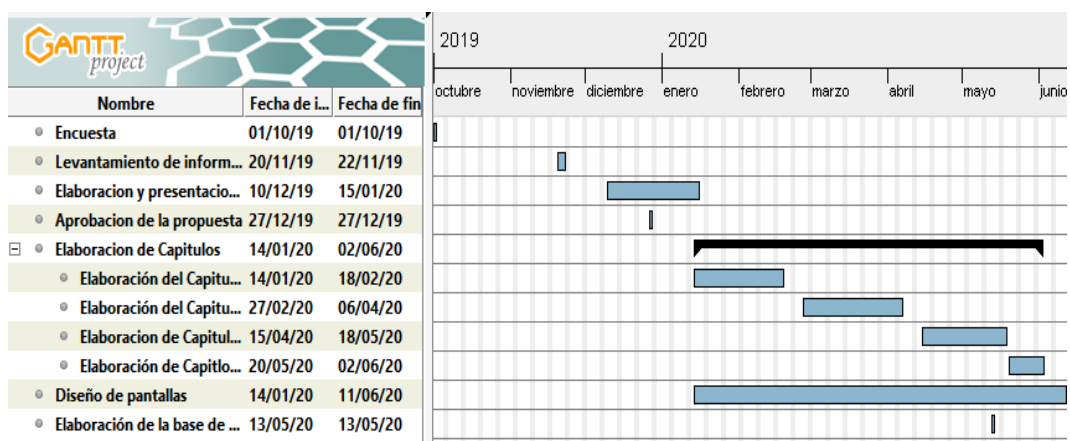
GANTT project

| Nombre | Fecha de i... | Fecha de fin |
|---|---|---|
| Encuesta | 01/10/19 | 01/10/19 |
| Levantamiento de inform... | 20/11/19 | 22/11/19 |
| Elaboracion y presentacio... | 10/12/19 | 15/01/20 |
| Aprobacion de la propuesta | 27/12/19 | 27/12/19 |
| Elaboracion de Capitulos | 14/01/20 | 02/06/20 |
| Elaboración del Capitu... | 14/01/20 | 18/02/20 |
| Elaboración del Capitu... | 27/02/20 | 06/04/20 |
| Elaboracion de Capitul... | 15/04/20 | 18/05/20 |
| Elaboración de Capitlo... | 20/05/20 | 02/06/20 |
| Diseño de pantallas | 14/01/20 | 11/06/20 |
| Elaboración de la base de ... | 13/05/20 | 13/05/20 |

2019 2020

octubre noviembre diciembre enero febrero marzo abril mayo junio